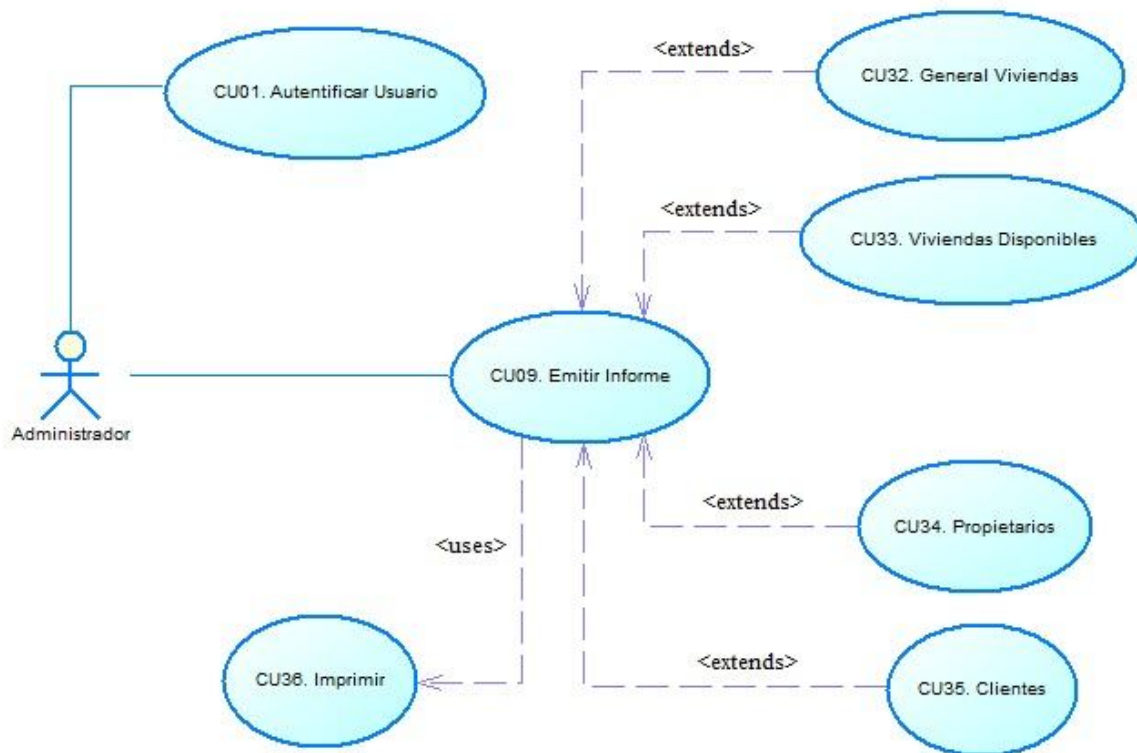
CU01. Autentificar Usuario

<extends>

CU32. General Viviendas

<extends>

CU33. Viviendas Disponibles

Administrador

CU09. Emitir Informe

<extends>

CU34. Propietarios

<uses>

<extends>

CU36. Imprimir

CU35. Clientes